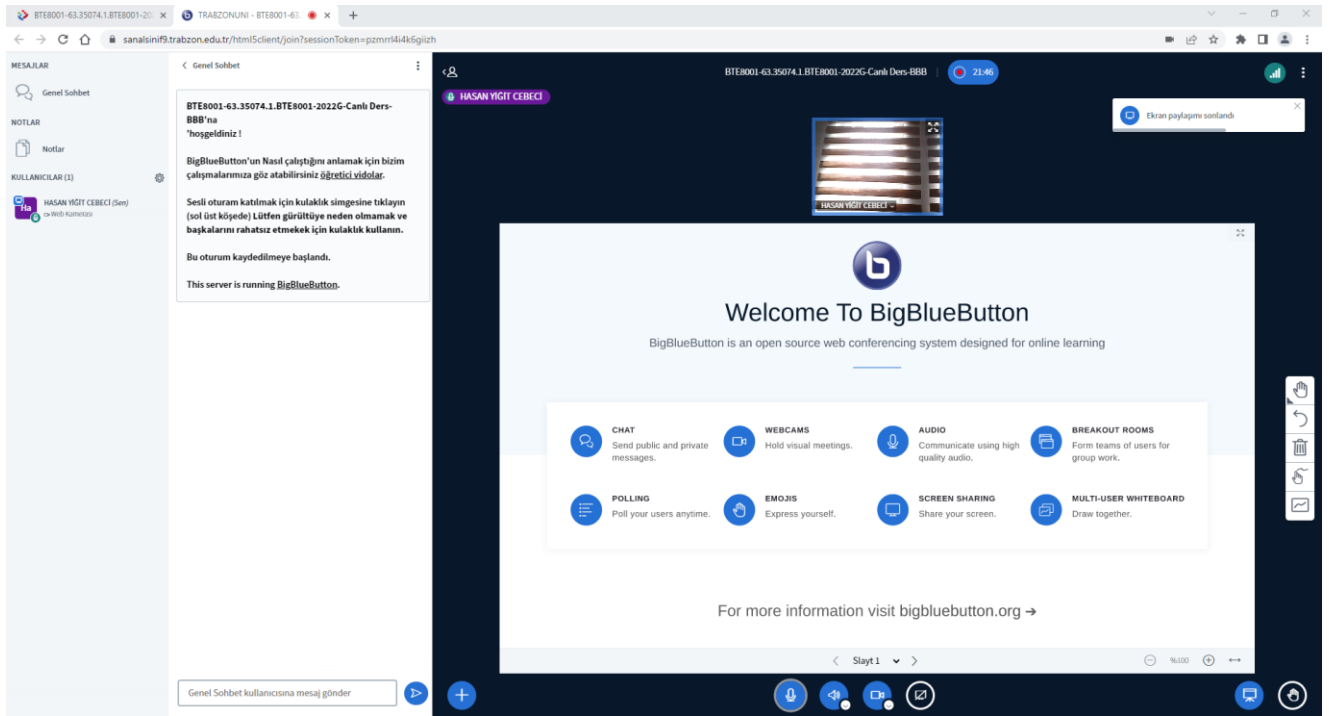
BTE8001-63.35074.1.BTE8001-20 ×
TRABZONUNI - BTE8001-63 ×
+
sanalsinif9.trabzon.edu.tr/html5client/join?sessionToken=pzmrrl4i4k6giizh

MESAJLAR
Genel Sohbet
NOTLAR
Notlar
KULLANICILAR (1)
Ha
HASAN YİĞİT CEBECİ (Sen)
Web Kamerası

< Genel Sohbet

BTE8001-63.35074.1.BTE8001-2022G-Canlı Ders-BBB'na 'hoşgeldiniz !

BigBlueButton'un Nasıl çalıştığını anlamak için bizim çalışmalarımıza göz atabilirsiniz öğretici vidolar.

Sesli oturam katılmak için kulaklık simgesine tıklayın (sol üst köşede) Lütfen gürültüye neden olmamak ve başkalarını rahatsız etmekek için kulaklık kullanın.

Bu oturum kaydedilmeye başlandı.

This server is running BigBlueButton.

Genel Sohbet kullanıcısına mesaj gönder

BTE8001-63.35074.1.BTE8001-2022G-Canlı Ders-BBB
21:46
HASAN YİĞİT CEBECİ
Ekran paylaşımı sonlandı
HASAN YİĞİT CEBECİ

Welcome To BigBlueButton
BigBlueButton is an open source web conferencing system designed for online learning

CHAT
Send public and private messages.
WEBCAMS
Hold visual meetings.
AUDIO
Communicate using high quality audio.
BREAKOUT ROOMS
Form teams of users for group work.
POLLING
Poll your users anytime.
EMOJIS
Express yourself.
SCREEN SHARING
Share your screen.
MULTI-USER WHITEBOARD
Draw together.

For more information visit bigbluebutton.org →

Slayt 1
%100